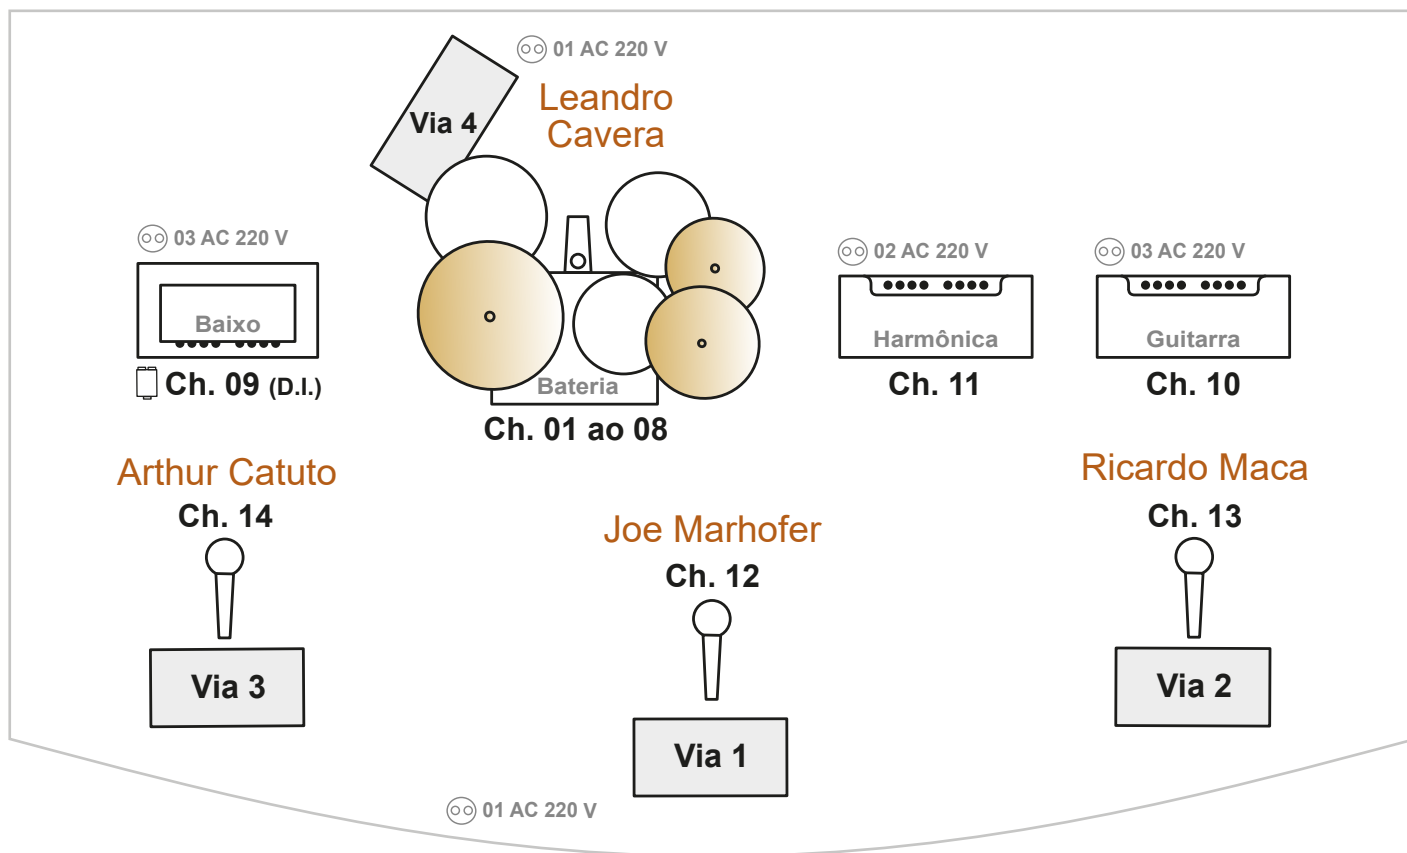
01 AC 220 V

Via 4

Leandro Cavera

03 AC 220 V

Baixo

Ch. 09 (D.I.)

Bateria

Ch. 01 ao 08

02 AC 220 V

Harmônica

Ch. 11

03 AC 220 V

Guitarra

Ch. 10

Arthur Catuto

Ch. 14

Via 3

Joe Marhofer

Ch. 12

Via 1

Ricardo Maca

Ch. 13

Via 2

01 AC 220 V